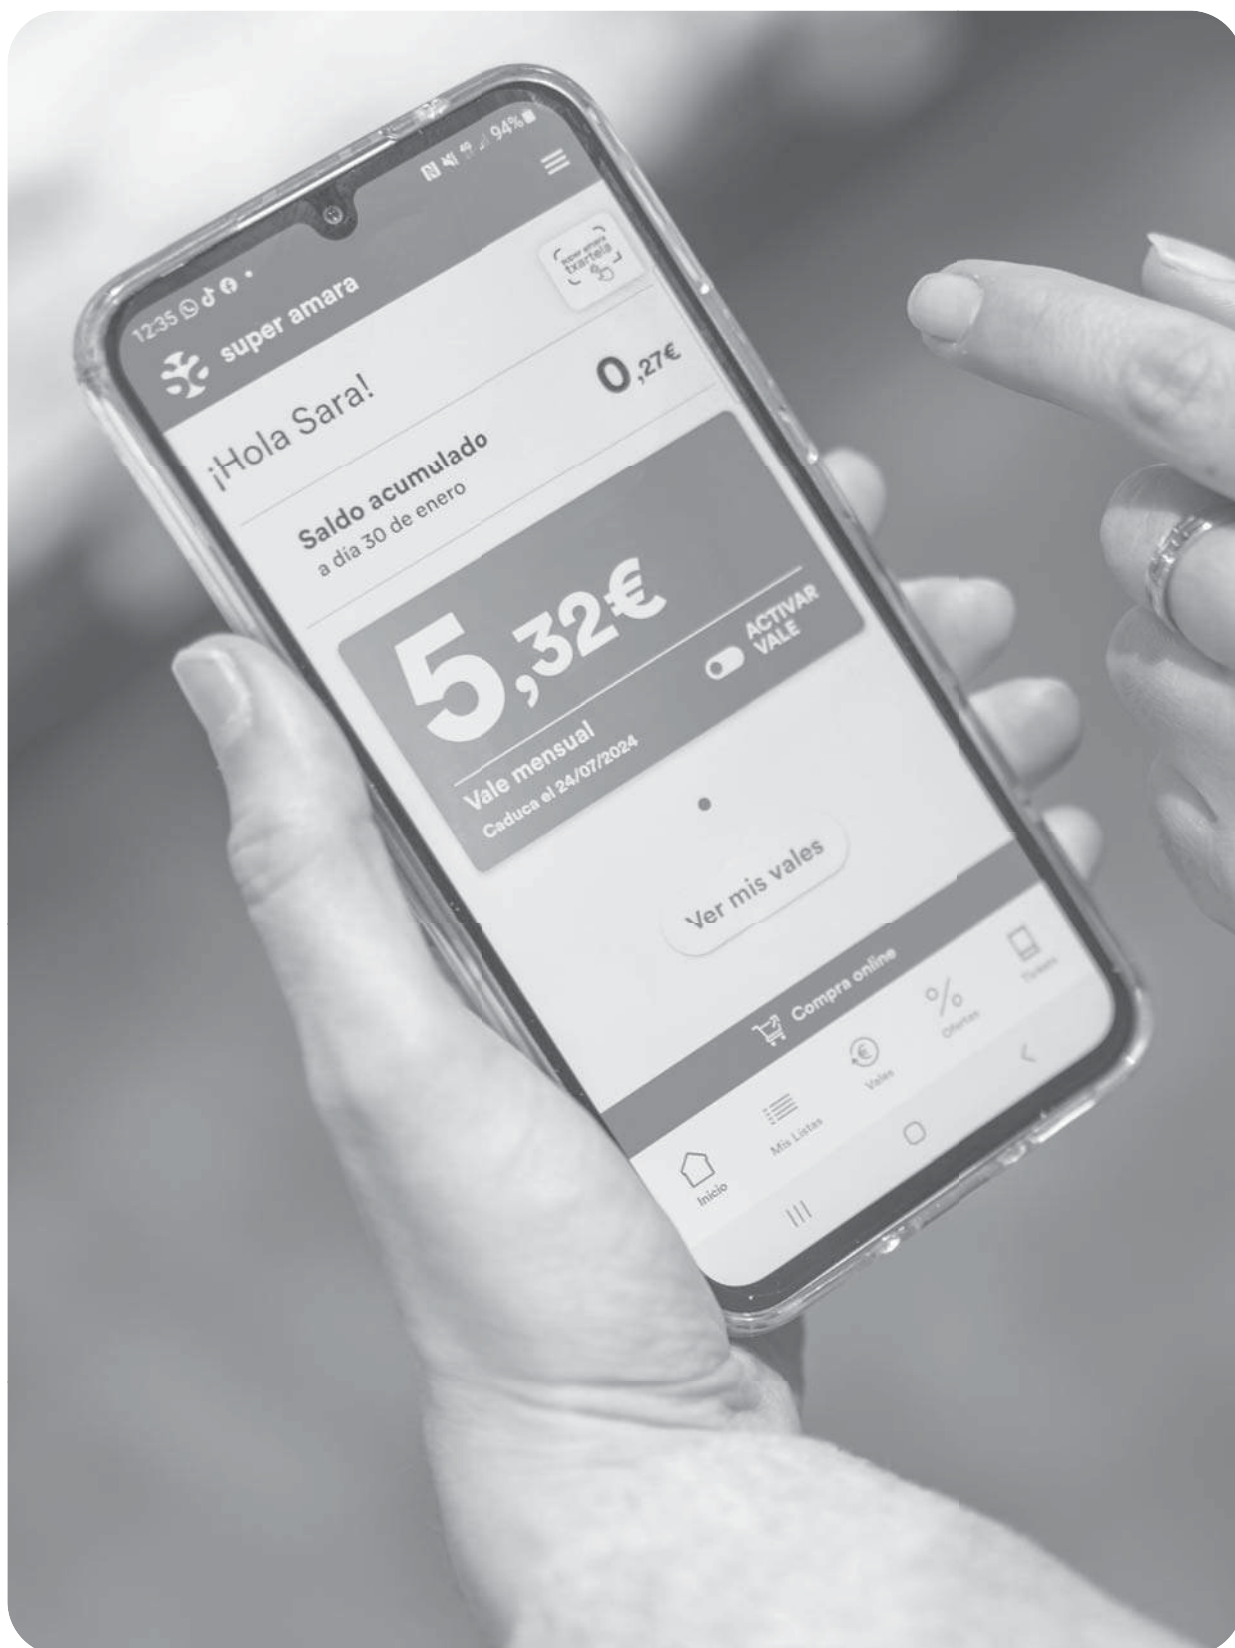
12:35

94%

super amara

super amara txartela

¡Hola Sara!

0,27€

Saldo acumulado
a día 30 de enero

5,32€

ACTIVAR VALE

Vale mensual
Caduca el 24/07/2024

Ver mis vales

Compra online

Inicio

Mis Listas

Vales

Ofertas

Tickets